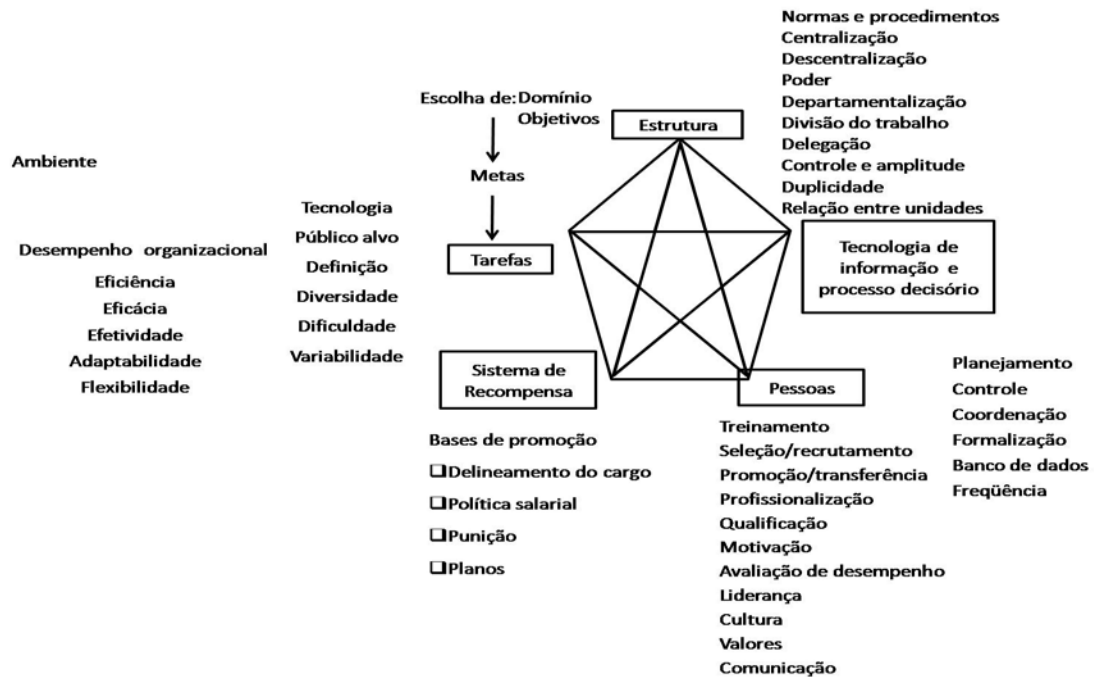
Ambiente

Desempenho organizacional
Eficiência
Eficácia
Efetividade
Adaptabilidade
Flexibilidade

Tecnologia
Público alvo
Definição
Diversidade
Dificuldade
Variabilidade

Escolha de: Domínio
Objetivos
Metas
Tarefas

Estrutura

Normas e procedimentos
Centralização
Descentralização
Poder
Departamentalização
Divisão do trabalho
Delegação
Controle e amplitude
Duplicidade
Relação entre unidades

Tecnologia de informação e processo decisório

Planejamento
Controle
Coordenação
Formalização
Banco de dados
Freqüência

Sistema de Recompensa

Bases de promoção
☐Delineamento do cargo
☐Política salarial
☐Punição
☐Planos

Pessoas

Treinamento
Seleção/recrutamento
Promoção/transferência
Profissionalização
Qualificação
Motivação
Avaliação de desempenho
Liderança
Cultura
Valores
Comunicação